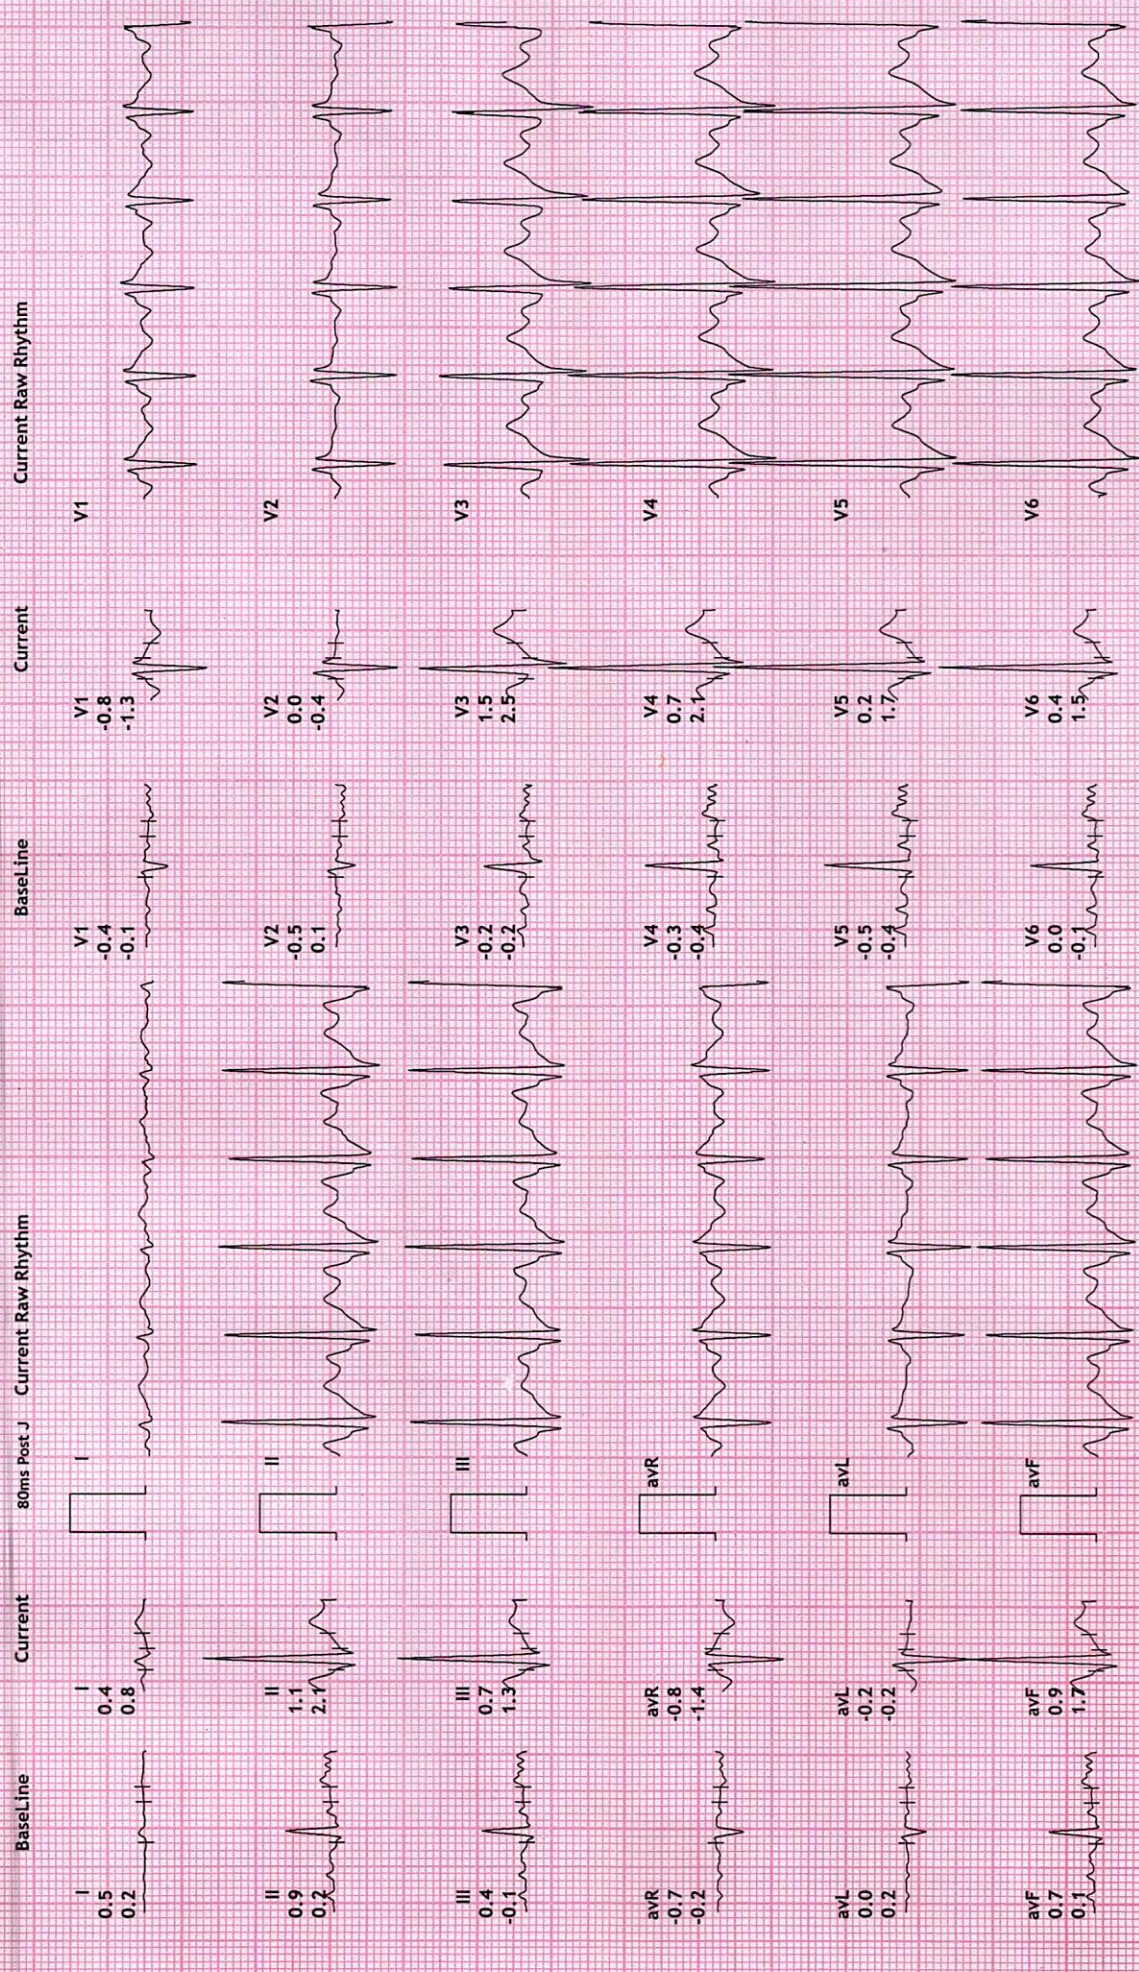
BaseLine

I
0.5
0.2

II
0.9
0.2

III
0.4
-0.1

avR
-0.7
-0.2

avL
0.0
0.2

avF
0.7
0.1

Current

I
0.4
0.8

II
1.1
2.1

III
0.7
1.3

avR
-0.8
-1.4

avL
-0.2
-0.2

avF
0.9
1.7

80ms Post J

Current Raw Rhythm

I

II

III

avR

avL

avF

BaseLine

V1
-0.4
-0.1

V2
-0.5
0.1

V3
-0.2
-0.2

V4
-0.3
-0.4

V5
-0.5
-0.4

V6
0.0
-0.1

Current

V1
-0.8
-1.3

V2
0.0
-0.4

V3
1.5
2.5

V4
0.7
2.1

V5
0.2
1.7

V6
0.4
1.5

Current Raw Rhythm

V1

V2

V3

V4

V5

V6